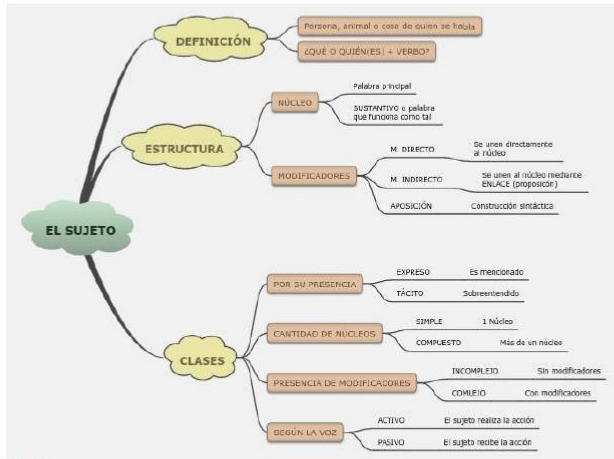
EL SUJETO

DEFINICIÓN

Persona, animal o cosa de quien se habla

¿QUÉ O QUIÉN(ES) + VERBO?

ESTRUCTURA

NÚCLEO

Palabra principal

SUSTANTIVO o palabra que funciona como tal

MODIFICADORES

M. DIRECTO

Se unen directamente al núcleo

M. INDIRECTO

Se unen al núcleo mediante ENLACE (proposición)

APOSICIÓN

Construcción sintáctica

CLASES

POR SU PRESENCIA

EXPRESO

Es mencionado

TÁCITO

Sobreentendido

CANTIDAD DE NÚCLEOS

SIMPLE

1 Núcleo

COMPUESTO

Más de un núcleo

PRESENCIA DE MODIFICADORES

INCOMPLEJO

Sin modificadores

COMLEJO

Con modificadores

SEGÚN LA VOZ

ACTIVO

El sujeto realiza la acción

PASIVO

El sujeto recibe la acción